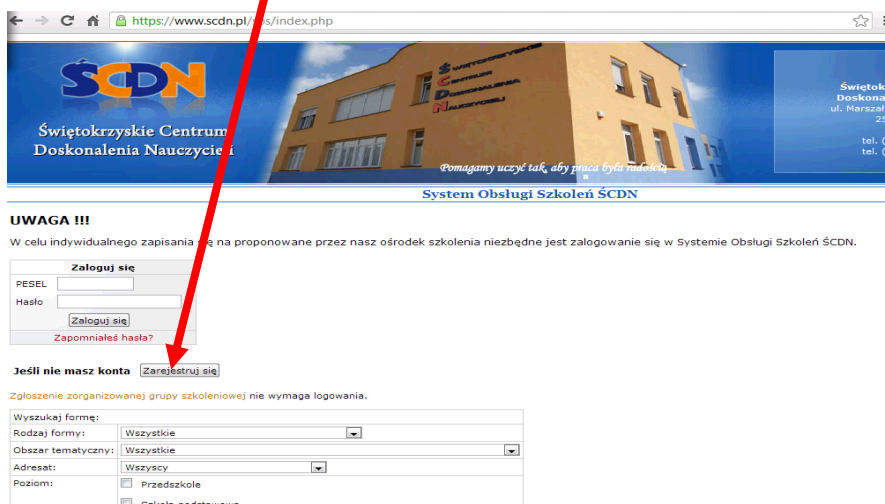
https://www.scdn.pl/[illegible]s/index.php

ŚCDN
Świętokrzyskie Centrum Doskonalenia Nauczycieli

Świętokrzyskie Centrum Doskonalenia Nauczycieli

Pomagamy uczyć tak, aby praca była radością

Świętok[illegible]
Doskona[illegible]
ul. Marszał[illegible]
25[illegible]
tel. ([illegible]
tel. ([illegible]

System Obsługi Szkoleń ŚCDN

UWAGA !!!

W celu indywidualnego zapisania się na proponowane przez nasz ośrodek szkolenia niezbędne jest zalogowanie się w Systemie Obsługi Szkoleń ŚCDN.

Zaloguj się
PESEL
Hasło
Zaloguj się
Zapomniałeś hasła?

Jeśli nie masz konta Zarejestruj się

Zgłoszenie zorganizowanej grupy szkoleniowej nie wymaga logowania.

Wyszukaj formę:
Rodzaj formy: Wszystkie
Obszar tematyczny: Wszystkie
Adresat: Wszyscy
Poziom: Przedszkole
Szkoła podstawowa